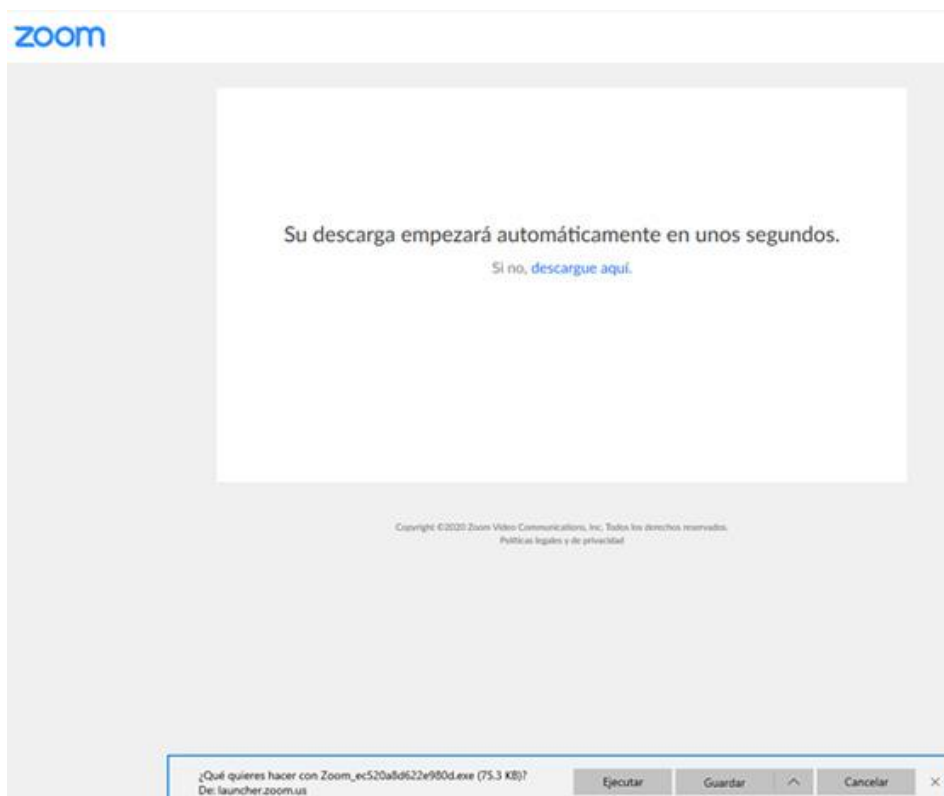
zoom

Su descarga empezará automáticamente en unos segundos.

Si no, descargue aquí.

Copyright ©2020 Zoom Video Communications, Inc. Todos los derechos reservados.
Políticas legales y de privacidad

¿Qué quieres hacer con Zoom_ec520a8d622e980d.exe (75.3 KB)?
De: launcher.zoom.us

Ejecutar

Guardar

Cancelar

×